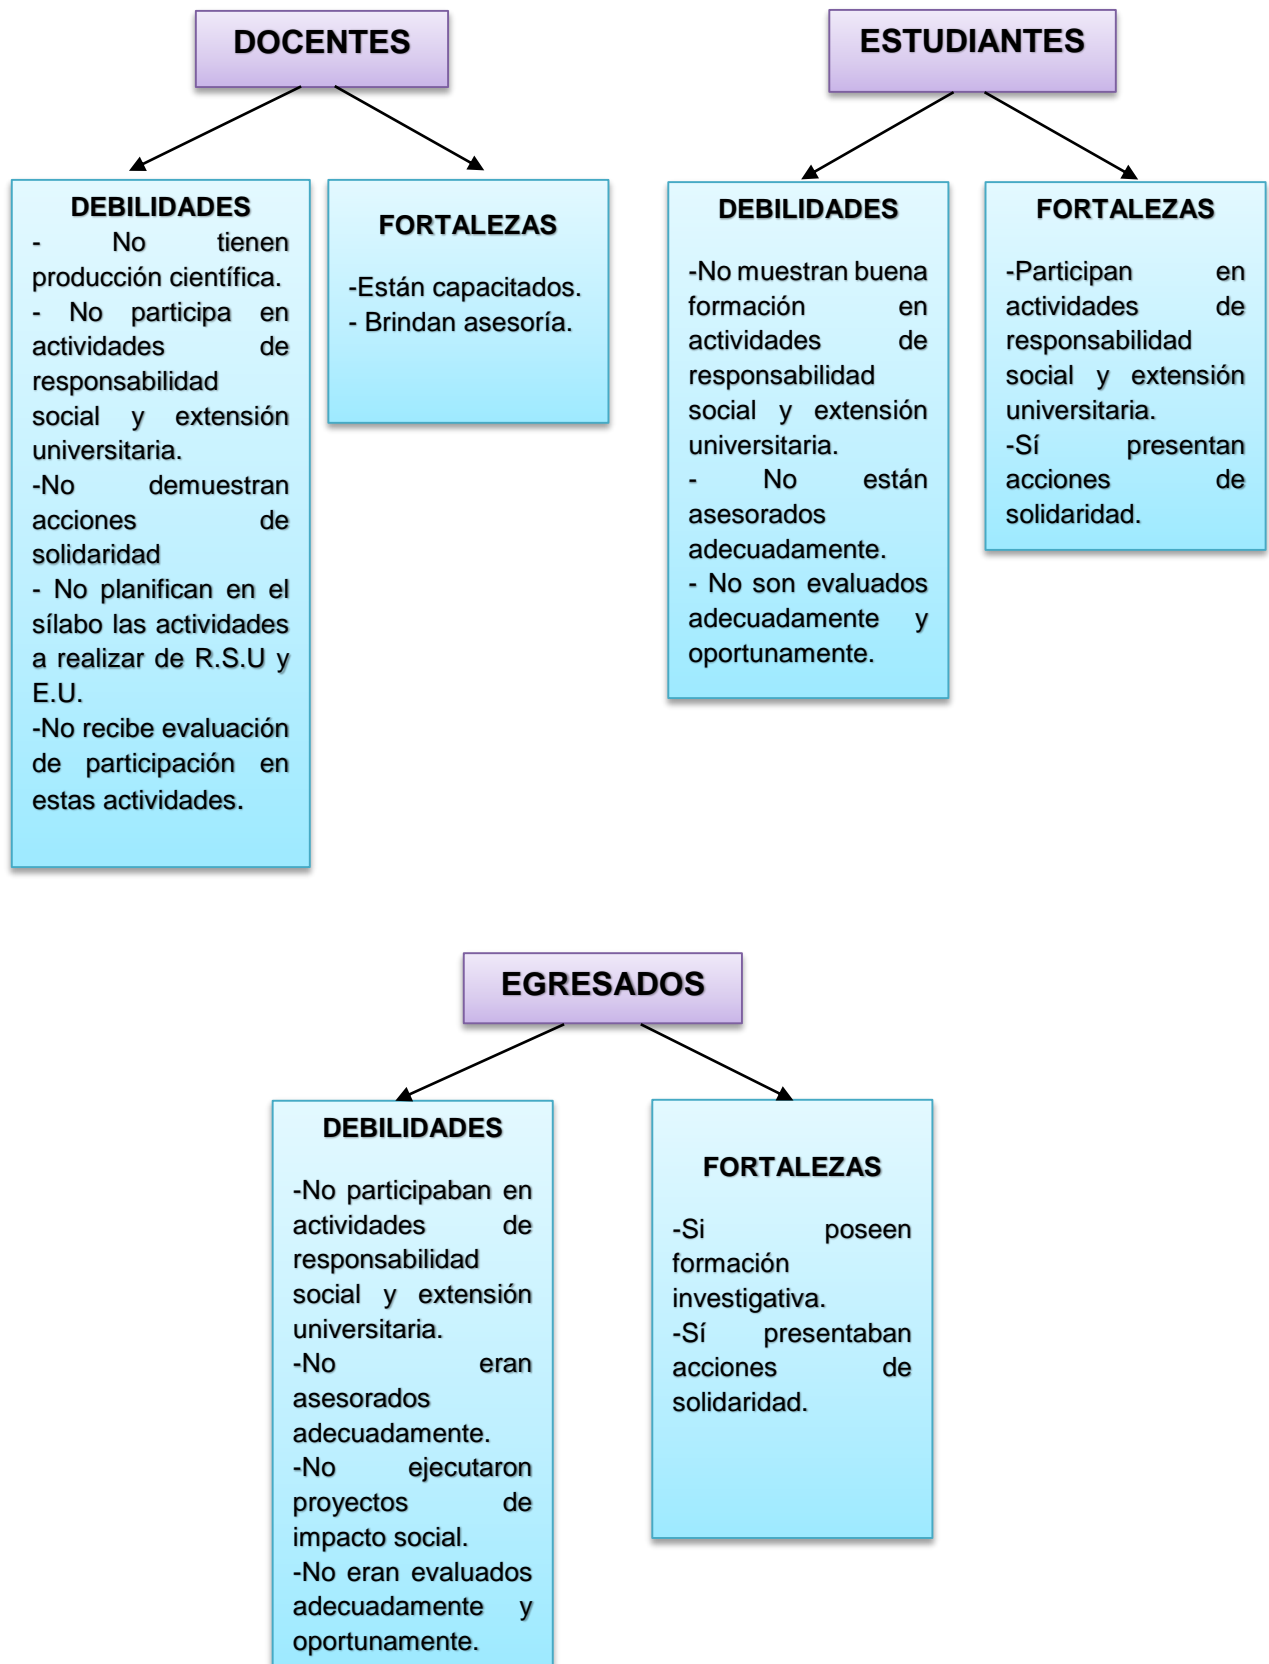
DOCENTES

DEBILIDADES
- No tienen producción científica.
- No participa en actividades de responsabilidad social y extensión universitaria.
-No demuestran acciones de solidaridad
- No planifican en el sílabo las actividades a realizar de R.S.U y E.U.
-No recibe evaluación de participación en estas actividades.

FORTALEZAS
-Están capacitados.
- Brindan asesoría.

ESTUDIANTES

DEBILIDADES
-No muestran buena formación en actividades de responsabilidad social y extensión universitaria.
- No están asesorados adecuadamente.
- No son evaluados adecuadamente y oportunamente.

FORTALEZAS
-Participan en actividades de responsabilidad social y extensión universitaria.
-Sí presentan acciones de solidaridad.

EGRESADOS

DEBILIDADES
-No participaban en actividades de responsabilidad social y extensión universitaria.
-No eran asesorados adecuadamente.
-No ejecutaron proyectos de impacto social.
-No eran evaluados adecuadamente y oportunamente.

FORTALEZAS
-Si poseen formación investigativa.
-Sí presentaban acciones de solidaridad.